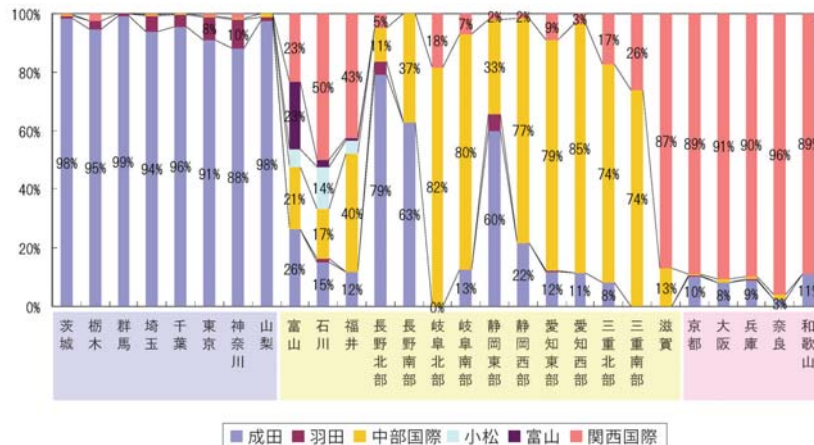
100%
80%
60%
40%
20%
0%

98% 95% 99% 94% 96% 91% 88% 98%

23% 28% 26%
50% 14% 17% 15%
43% 40% 12%
5% 79%
11% 37% 63%
18% 82% 0%
7% 80% 13%
2% 33% 60%
2% 77% 22%
9% 79% 12%
3% 85% 11%
17% 74% 8%
26% 74%
87% 13%
89% 10%
91% 8%
90% 9%
96% 3%
89% 11%
21%
8%
10%

茨城
栃木
群馬
埼玉
千葉
東京
神奈川
山梨
富山
石川
福井
長野北部
長野南部
岐阜北部
岐阜南部
静岡東部
静岡西部
愛知東部
愛知西部
三重北部
三重南部
滋賀
京都
大阪
兵庫
奈良
和歌山

成田　羽田　中部国際　小松　富山　関西国際